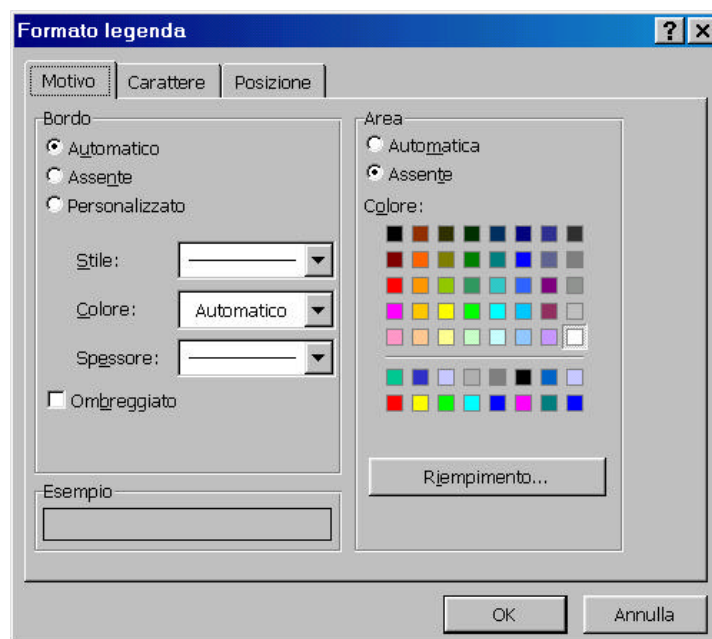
Formato legenda

?

X

Motivo

Carattere

Posizione

Bordo

Automatico

Assente

Personalizzato

Stile:

Colore:

Automatico

Spessore:

Ombreggiato

Esempio

Area

Automatica

Assente

Colore:

Riempimento...

OK

Annulla